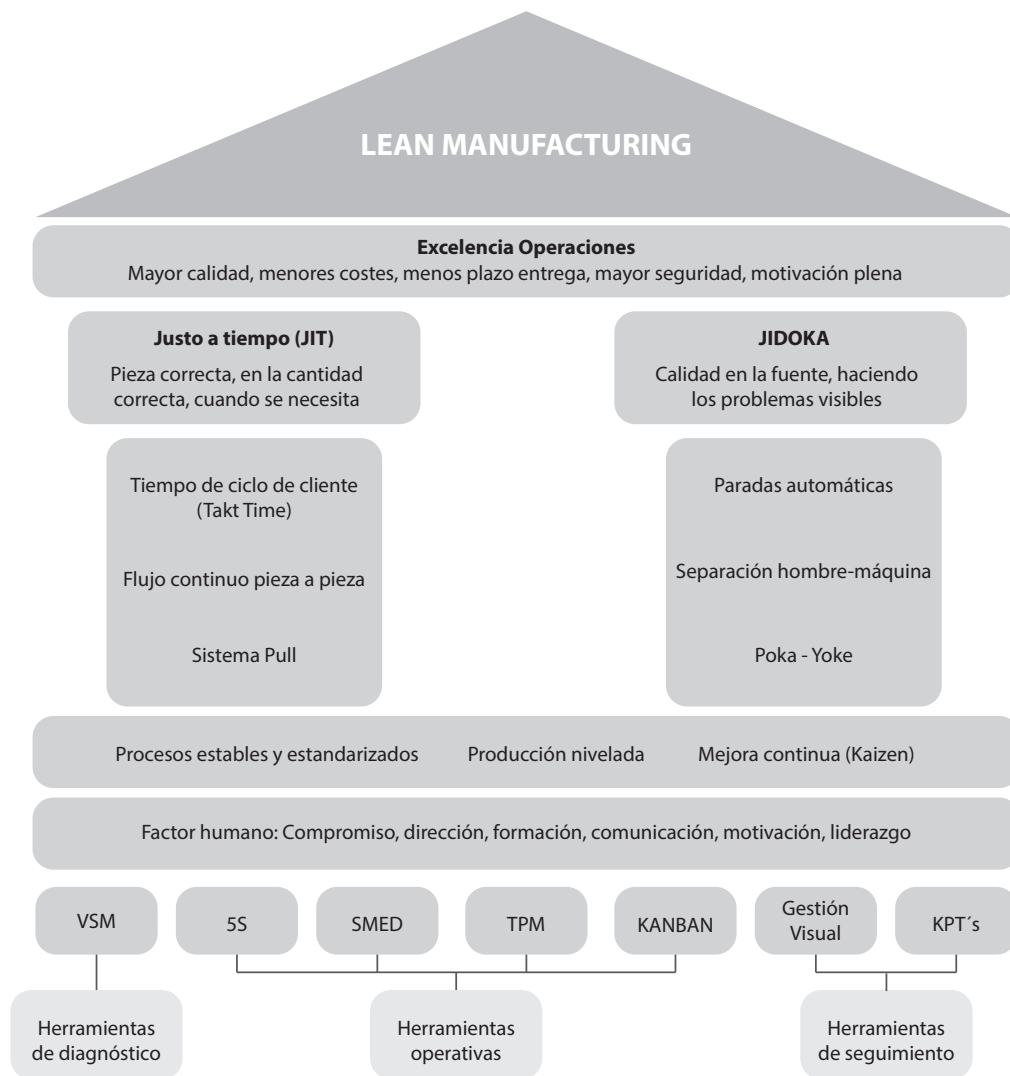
LEAN MANUFACTURING

Excelencia Operaciones
Mayor calidad, menores costes, menos plazo entrega, mayor seguridad, motivación plena

Justo a tiempo (JIT)
Pieza correcta, en la cantidad correcta, cuando se necesita

JIDOKA
Calidad en la fuente, haciendo los problemas visibles

Tiempo de ciclo de cliente (Takt Time)

Flujo continuo pieza a pieza

Sistema Pull

Paradas automáticas

Separación hombre-máquina

Poka - Yoke

Procesos estables y estandarizados Producción nivelada Mejora continua (Kaizen)

Factor humano: Compromiso, dirección, formación, comunicación, motivación, liderazgo

VSM

5S

SMED

TPM

KANBAN

Gestión Visual

KPT´s

Herramientas de diagnóstico

Herramientas operativas

Herramientas de seguimiento